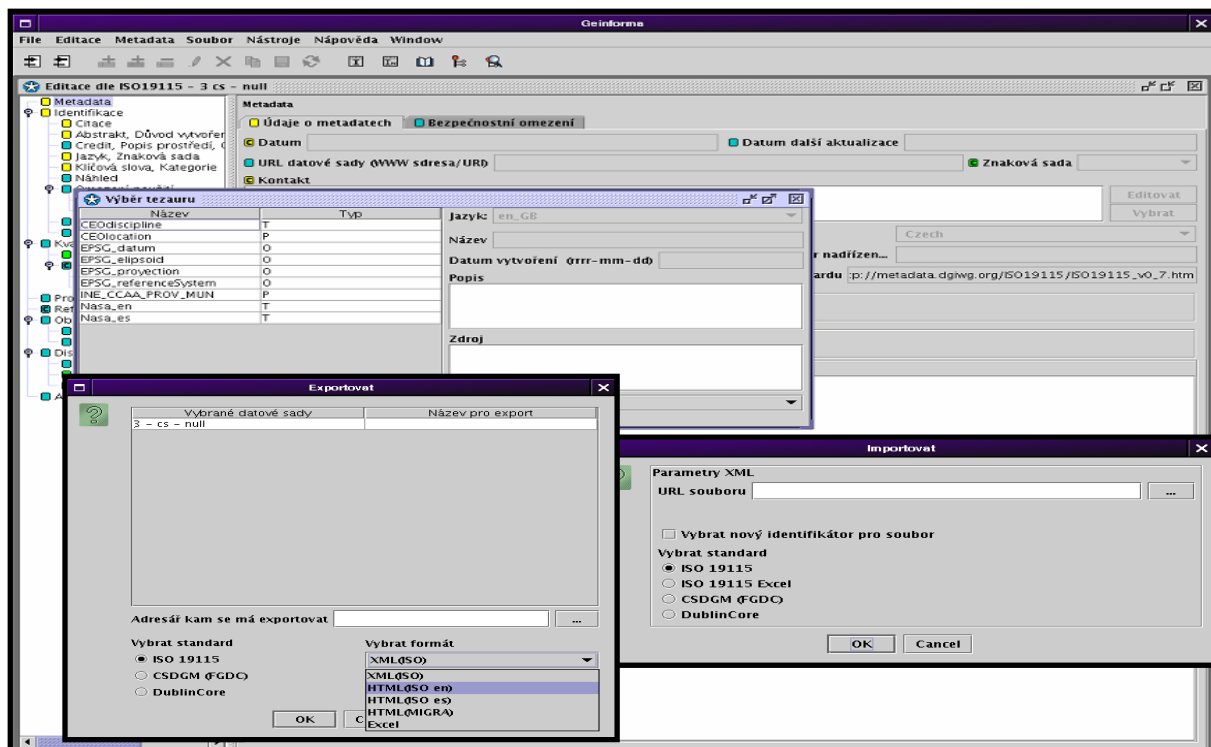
Geinforma

File Editace Metadata Soubor Nástroje Nápověda Window

Editace dle ISO19115 - 3 cs - null

Metadata
Identifikace
Citace
Abstrakt, Důvod vytvořen
Credit, Popis prostředí,
Jazyk, Znaková sada
Klíčová slova, Kategorie
Náhled

Metadata
Údaje o metadatech
Bezpečnostní omezení
Datum
Datum další aktualizace
URL datové sady (WWW sdresa/URI)
Znaková sada
Kontakt

Editovat
Vybrat
Czech
r nadřízen...
ardu :p://metadata.dgiwg.org/ISO19115/ISO19115_v0_7.htm

Výběr tezauru

| Název | Typ |
|---|---|
| CEOdiscipline | T |
| CEOlocation | P |
| EPSG_datum | O |
| EPSG_elipsoid | O |
| EPSG_proyection | O |
| EPSG_referenceSystem | O |
| INE_CCAA_PROV_MUN | P |
| Nasa_en | T |
| Nasa_es | T |

Jazyk: en_GB
Název
Datum vytvoření (rrrr-mm-dd)
Popis
Zdroj

Exportovat

| Vybrané datové sady | Název pro export |
|---|---|
| 3 - cs - null | |

Adresář kam se má exportovat ...
Vybrat standard
ISO 19115
CSDGM (FGDC)
DublinCore
Vybrat formát
XML(ISO)
XML(ISO)
HTML(ISO en)
HTML(ISO es)
HTML(MIGRA)
Excel
OK
C

Importovat
Parametry XML
URL souboru ...
Vybrat nový identifikátor pro soubor
Vybrat standard
ISO 19115
ISO 19115 Excel
CSDGM (FGDC)
DublinCore
OK
Cancel